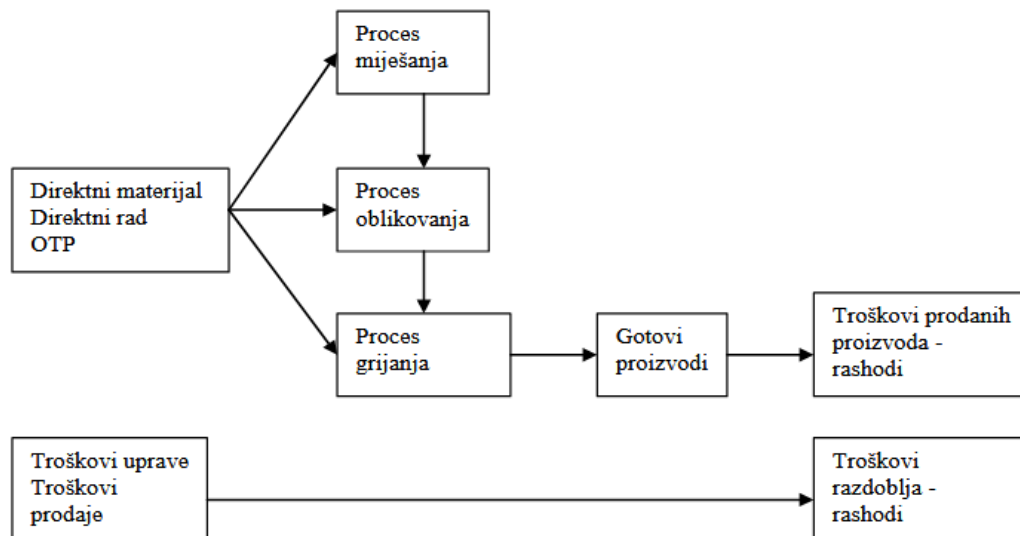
Direktni materijal
Direktni rad
OTP

Proces miješanja

Proces oblikovanja

Proces grijanja

Gotovi proizvodi

Troškovi prodanih proizvoda - rashodi

Troškovi uprave
Troškovi prodaje

Troškovi razdoblja - rashodi